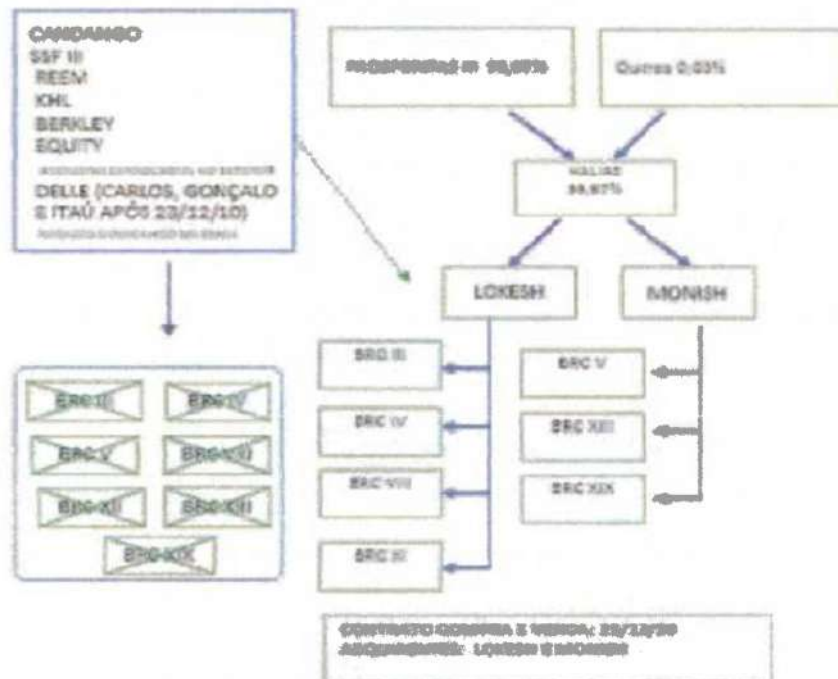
CANDANGO
SSF III
REEM
KHL
BERKLEY
EQUITY
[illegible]
DELLE (CARLOS, GONÇALO E ITAÚ APÓS 23/12/10)
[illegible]

BRC II
BRC IV
BRC V
BRC VIII
BRC XII
BRC XIII
BRC XIX

PROSPERIDAD III 99,97%
Outros 0,03%

HALIBE 99,97%

LOKESH
MONISH

BRC III
BRC IV
BRC VIII
BRC XI

BRC V
BRC XIII
BRC XIX

CONTRATO COMPRA E VENDA: 23/12/10
ADQUIRENTES: LOKESH E MONISH